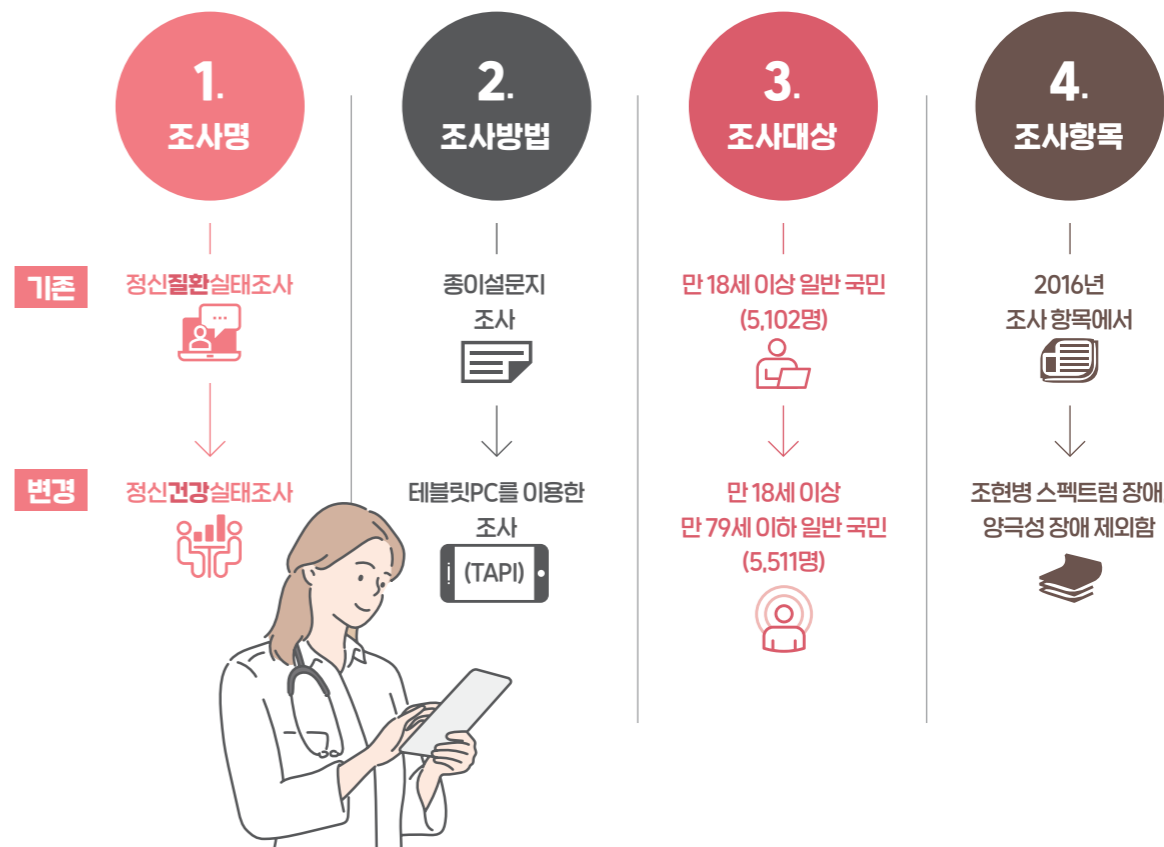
1.
조사명

2.
조사방법

3.
조사대상

4.
조사항목

기존

정신질환실태조사

종이설문지 조사

만 18세 이상 일반 국민 (5,102명)

2016년 조사 항목에서

변경

정신건강실태조사

테블릿PC를 이용한 조사 (TAPI)

만 18세 이상 만 79세 이하 일반 국민 (5,511명)

조현병 스펙트럼 장애, 양극성 장애 제외함